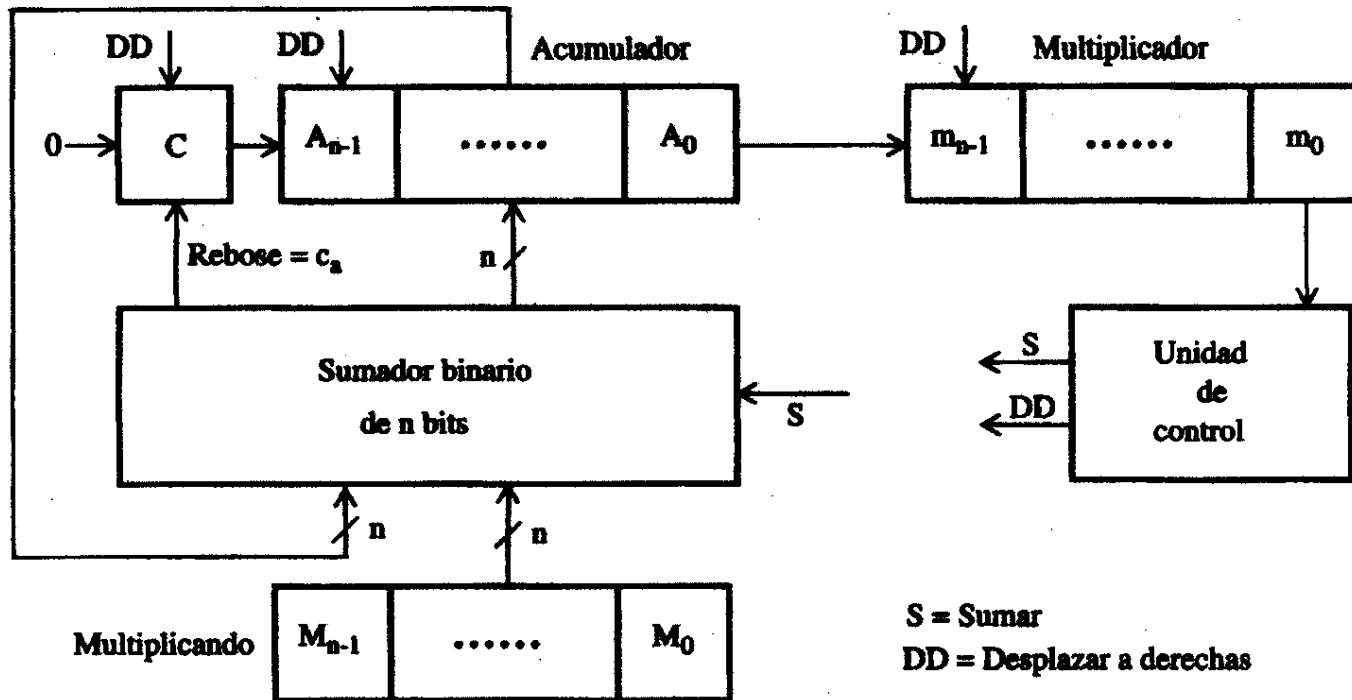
DD DD Acumulador DD Multiplicador

0 C $A_{n-1}$ ...... $A_0$ $m_{n-1}$ ...... $m_0$

Rebose = $c_a$ n

Sumador binario de n bits

S

S DD

Unidad de control

n n

Multiplicando $M_{n-1}$ ...... $M_0$

S = Sumar
DD = Desplazar a derechas